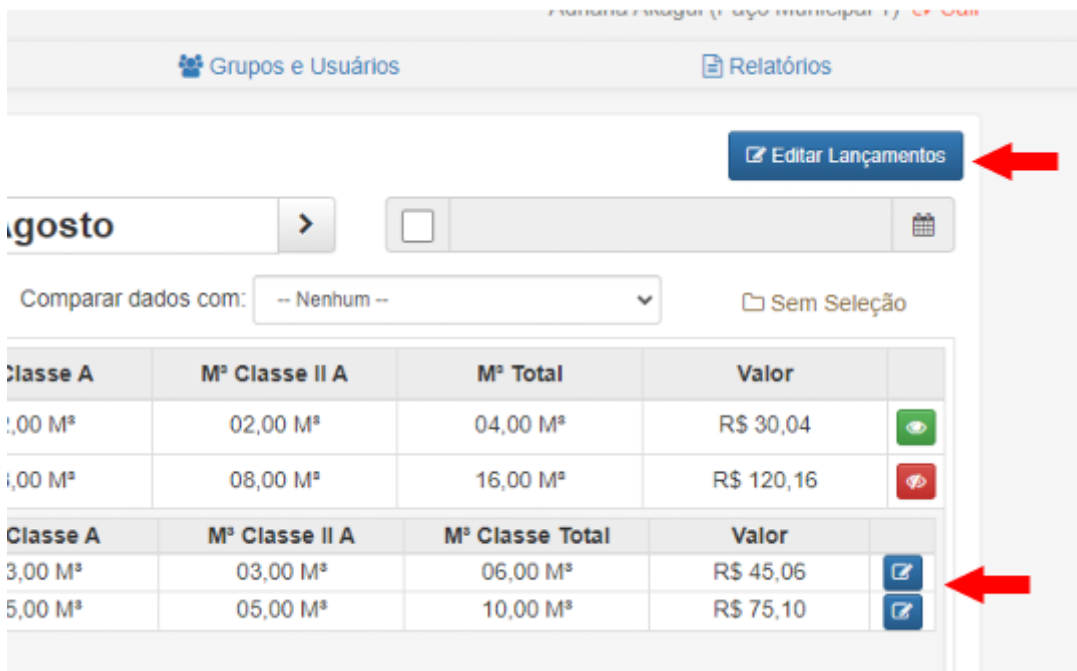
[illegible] Sair

Grupos e Usuários

Relatórios

Editar Lançamentos

agosto

Comparar dados com: -- Nenhum --

Sem Seleção

| Classe A | M³ Classe II A | M³ Total | Valor | |
|---|---|---|---|---|
| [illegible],00 M³ | 02,00 M³ | 04,00 M³ | R$ 30,04 | |
| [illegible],00 M³ | 08,00 M³ | 16,00 M³ | R$ 120,16 | |

| Classe A | M³ Classe II A | M³ Classe Total | Valor | |
|---|---|---|---|---|
| 3,00 M³ | 03,00 M³ | 06,00 M³ | R$ 45,06 | |
| 5,00 M³ | 05,00 M³ | 10,00 M³ | R$ 75,10 | |